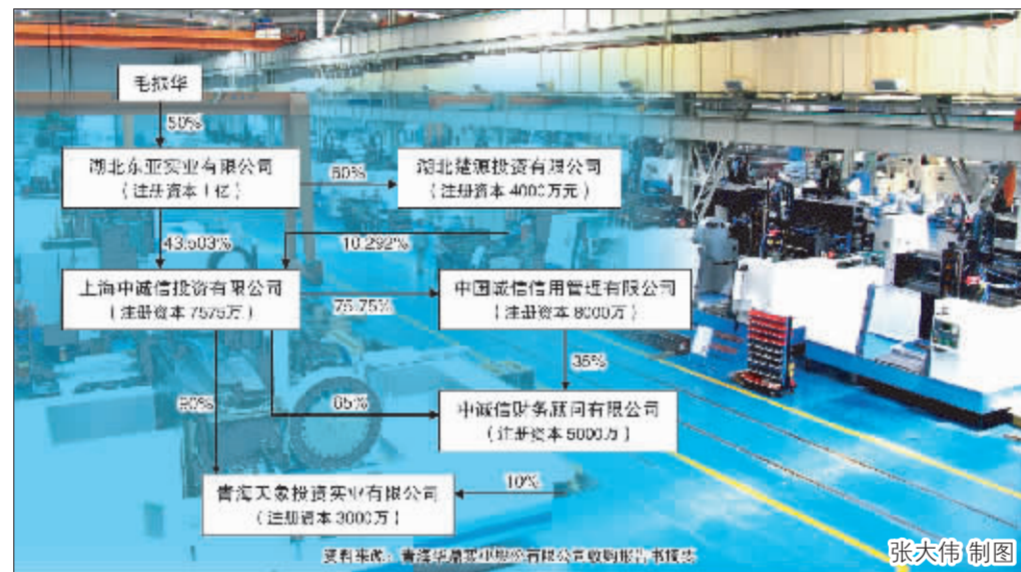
毛叔华

50%

湖北东亚实业有限公司
（注册资本1亿）

60%

湖北楚源投资有限公司
（注册资本4000万元）

43.503%

10.292%

上海中诚信投资有限公司
（注册资本7575万）

75.75%

中国诚信信用管理有限公司
（注册资本8000万）

35%

50%

65%

中诚信财务顾问有限公司
（注册资本5000万）

10%

青海天象投资实业有限公司
（注册资本3000万）

资料来源：青海华鼎实业股份有限公司收购报告书摘要

张大伟 制图